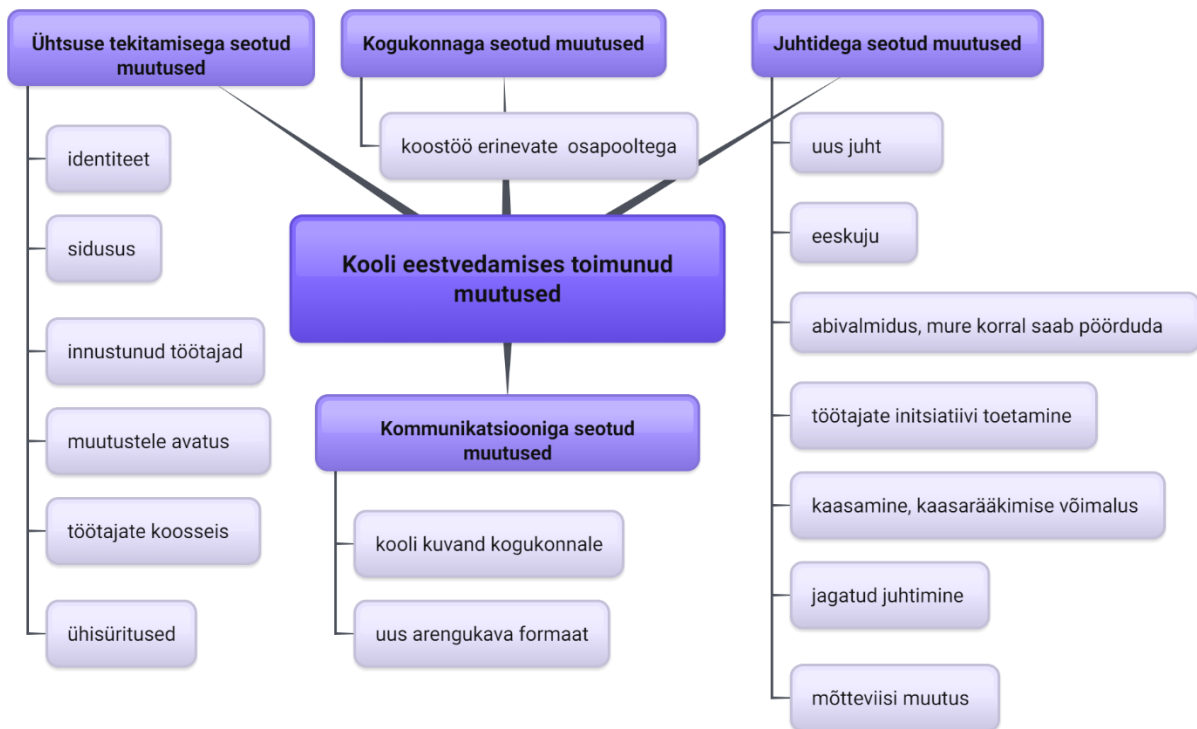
Ühtsuse tekitamisega seotud muutused

identiteet

sidusus

innustunud töötajad

muutustele avatus

töötajate koosseis

ühisüritused

Kogukonnaga seotud muutused

koostöö erinevate osapooltega

Kooli eestvedamises toimunud muutused

Kommunikatsiooniga seotud muutused

kooli kuvand kogukonnale

uus arengukava formaat

Juhtidega seotud muutused

uus juht

eeskuju

abivalmidus, mure korral saab pöörduda

töötajate initsiatiivi toetamine

kaasamine, kaasarääkimise võimalus

jagatud juhtimine

mõtteviisi muutus